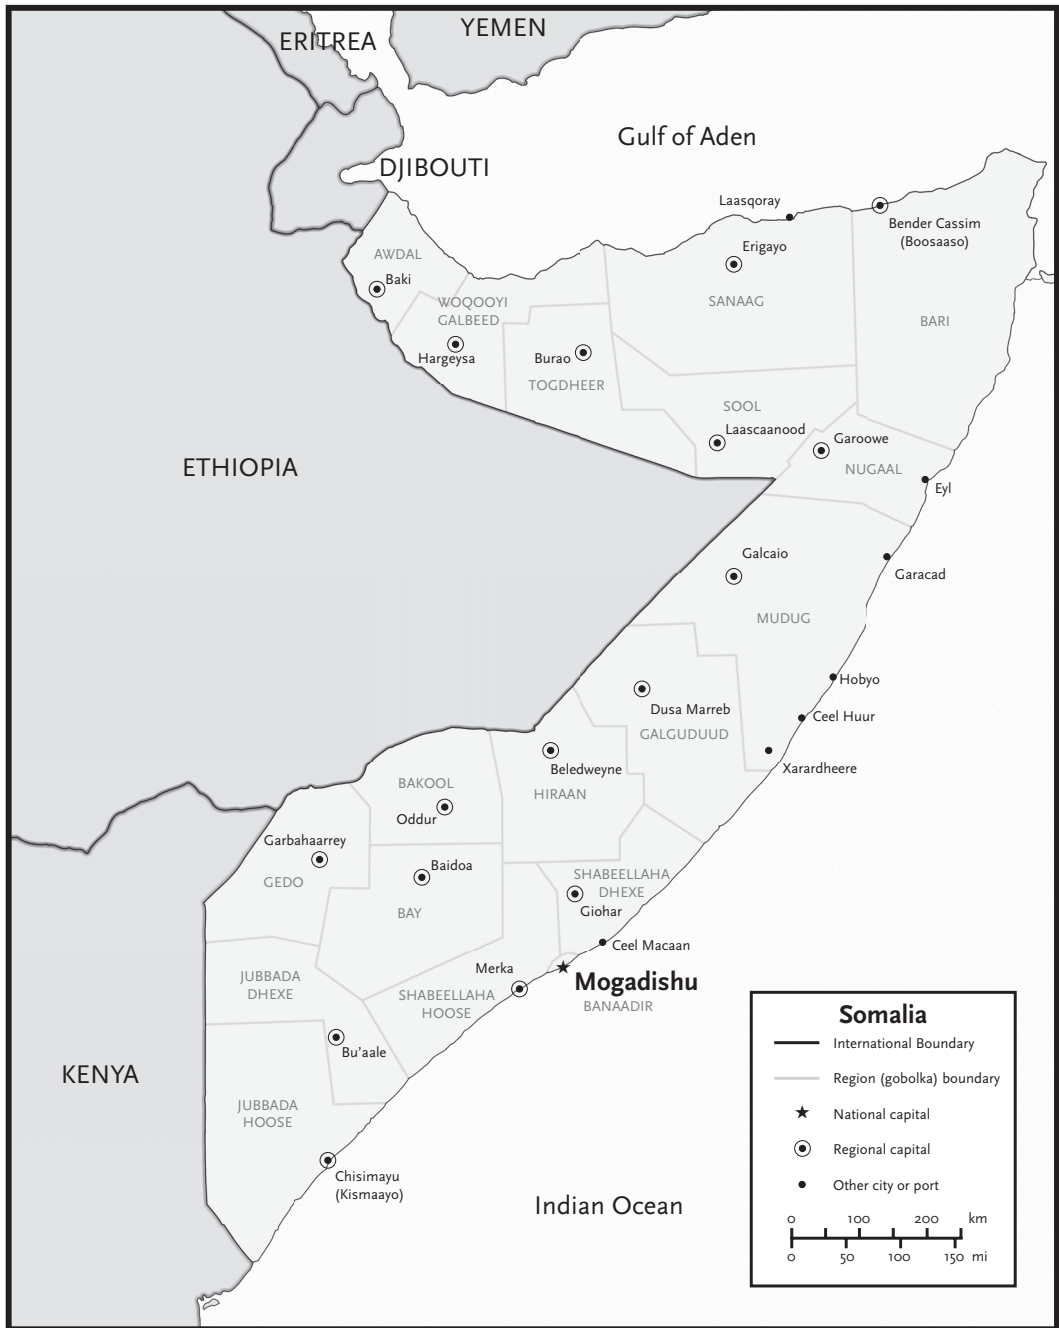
ERITREA
YEMEN
Gulf of Aden
DJIBOUTI
Laasqoray
Bender Cassim (Boosaaso)
AWDAL
Baki
WOQOOYI GALBEED
Hargeysa
Erigayo
SANAAG
BARI
Burao
TOGDHEER
SOOL
Laascaanood
Garoowe
NUGAAL
Eyl
ETHIOPIA
Galcaio
Garacad
MUDUG
Hobyo
Ceel Huur
Dusa Marreb
GALGUDUUD
Xarardheere
Beledweyne
HIRAAN
BAKOOL
Oddur
Garbahaarrey
GEDO
Baidoa
BAY
SHABEELLAHA DHEXE
Giohar
Ceel Macaan
Merka
Mogadishu
BANAADIR
JUBBADA DHEXE
SHABEELLAHA HOOSE
Bu'aale
KENYA
JUBBADA HOOSE
Chisimayu (Kismaayo)
Indian Ocean

Somalia
International Boundary
Region (gobolka) boundary
National capital
Regional capital
Other city or port
0 100 200 km
0 50 100 150 mi